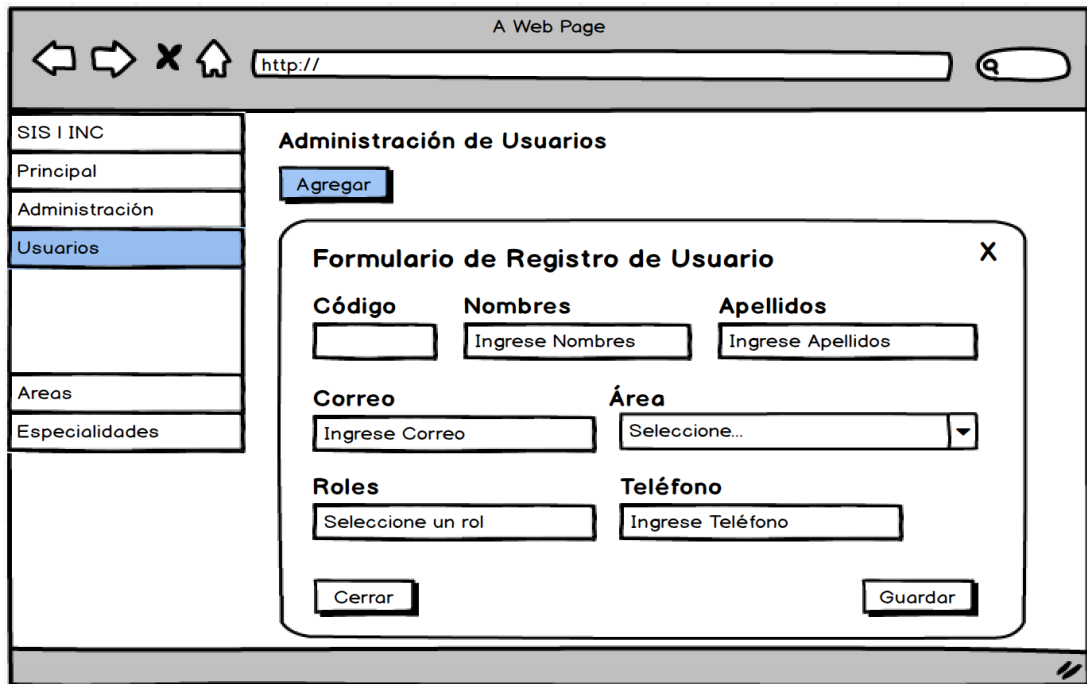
A Web Page

http://

SIS I INC
Principal
Administración
Usuarios
Areas
Especialidades

Administración de Usuarios

Agregar

Formulario de Registro de Usuario

X

Código

Nombres
Ingrese Nombres

Apellidos
Ingrese Apellidos

Correo
Ingrese Correo

Área
Seleccione...

Roles
Seleccione un rol

Teléfono
Ingrese Teléfono

Cerrar

Guardar